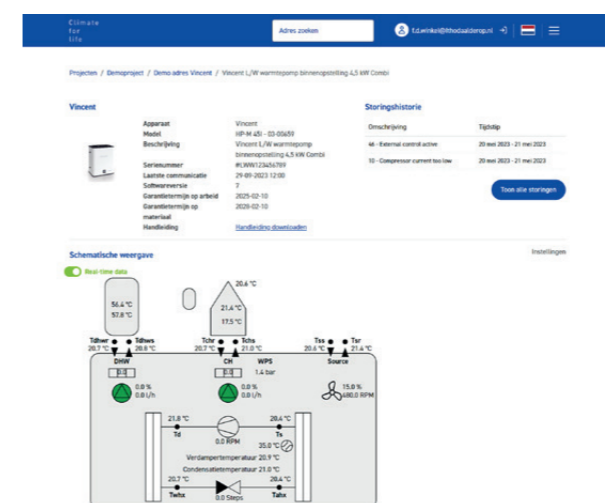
Climate for life

Adres zoeken

f.d.winkel@lithodsaldorop.nl

Projecten / Demoproject / Demo adres Vincent / Vincent L/W warmtepomp binnenopstelling 4,5 kW Combi

Vincent

| | |
|---|---|
| Apparaat | Vincent |
| Model | HP-M 45i - 03-00659 |
| Beschrijving | Vincent L/W warmtepomp binnenopstelling 4,5 kW Combi |
| Serienummer | #LW0123456789 |
| Laatste communicatie | 29-09-2023 12:00 |
| Softwareversie | 7 |
| Garantietermijn op arbeid | 2025-02-10 |
| Garantietermijn op materiaal | 2026-02-10 |
| Handleiding | Handleiding downloaden |

Storingshistorie

| Omschrijving | Tijdstip |
|---|---|
| 46 - External control active | 20 mei 2023 - 21 mei 2023 |
| 10 - Compressor current too low | 20 mei 2023 - 21 mei 2023 |

Toon alle storingen

Schematische weergave

Instellingen

Real-time data

56.4 °C
57.8 °C

20.6 °C

21.4 °C
17.5 °C

Tdhwr 20.7 °C
Tdhws 28.6 °C
DHW
0.0 %
0.0 l/h

Tchr 20.7 °C
Tchs 21.0 °C
CH
WPS 1.4 bar
0.0 %
0.0 l/h

Tss 20.6 °C
Tsr 21.4 °C
Source
15.0 %
480.0 RPM

21.8 °C
Td
0.0 RPM
29.4 °C
Ts
35.0 °C
Verdampertemperatuur 20.9 °C
Condensatietemperatuur 21.0 °C
20.7 °C
Twhx
0.0 Steps
28.4 °C
Tahx